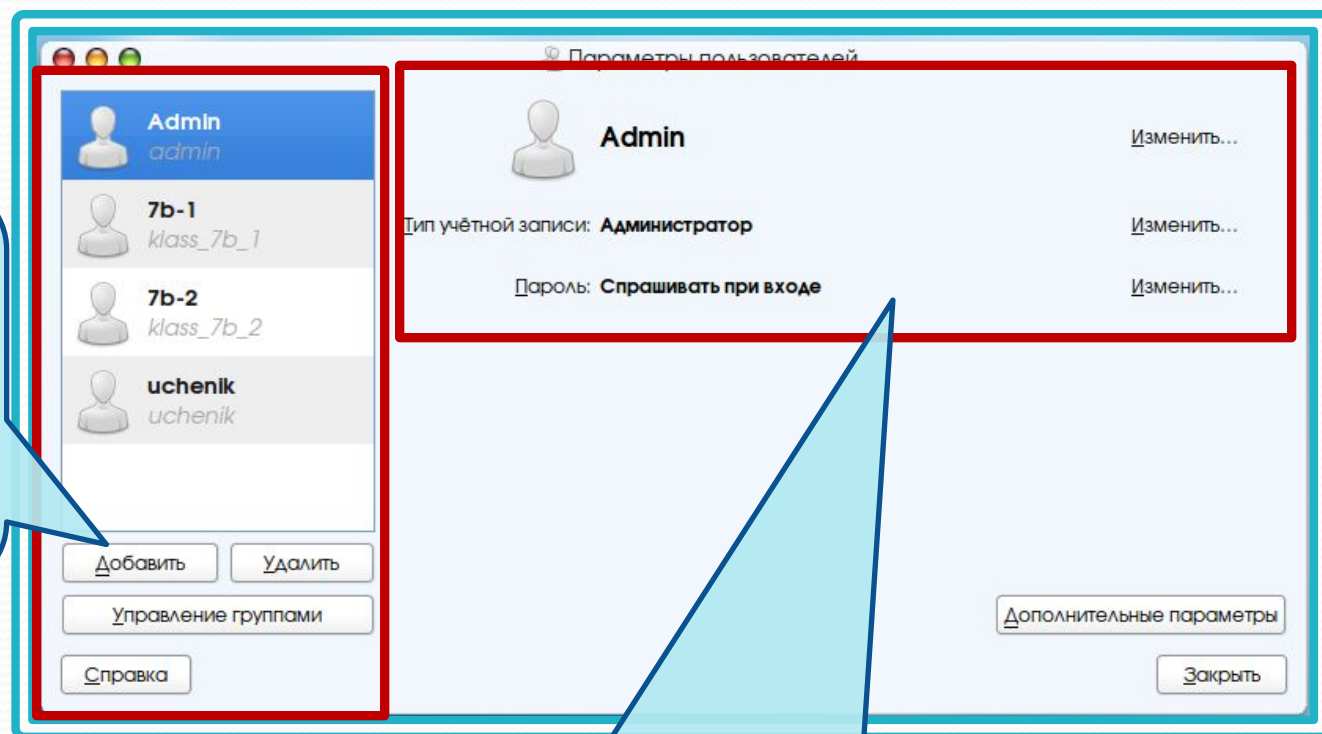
Параметры пользователей

Admin
admin

7b-1
klass_7b_1

7b-2
klass_7b_2

uchenik
uchenik

Добавить
Удалить
Управление группами
Справка

Admin
Изменить...

Тип учётной записи: Администратор
Изменить...

Пароль: Спрашивать при входе
Изменить...

Дополнительные параметры
Закрыть